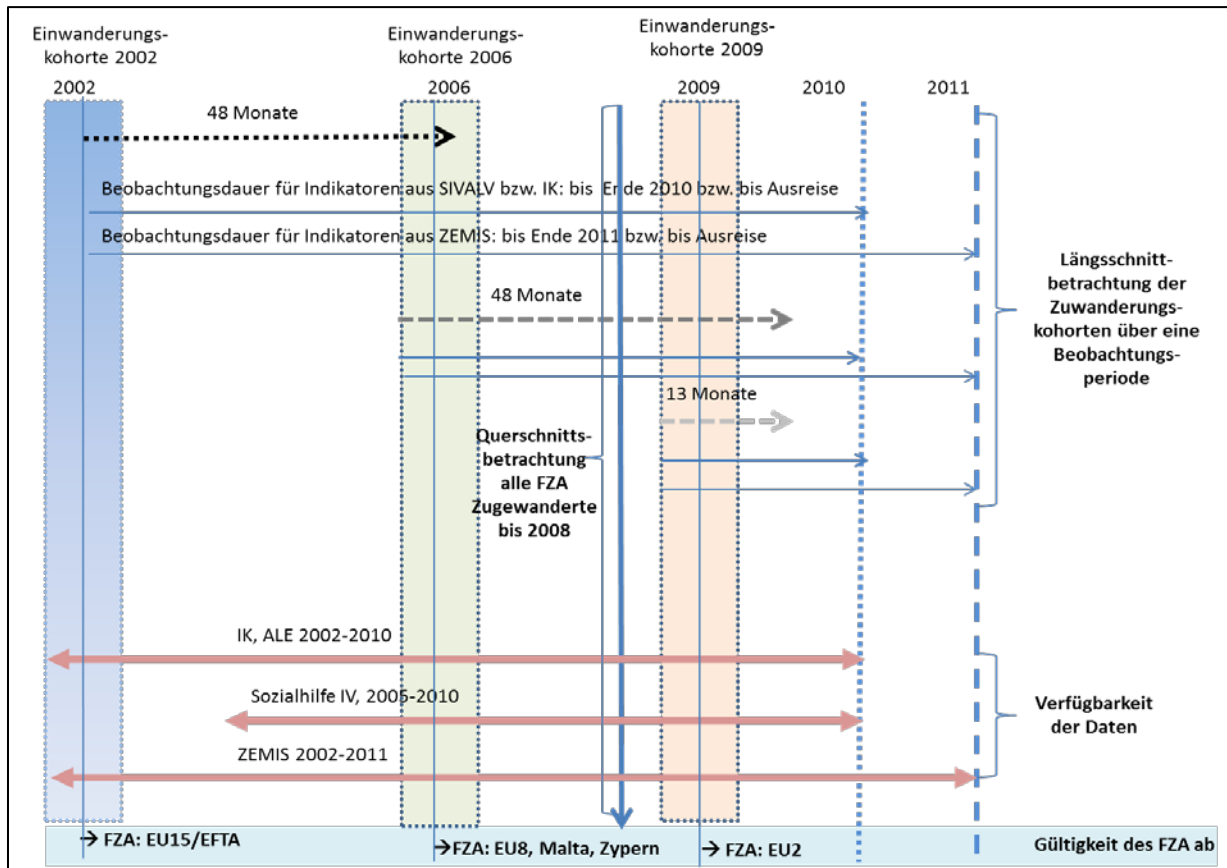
Einwanderungskohorte 2002

Einwanderungskohorte 2006

Einwanderungskohorte 2009

2002

2006

2009

2010

2011

48 Monate

Beobachtungsdauer für Indikatoren aus SIVALV bzw. IK: bis Ende 2010 bzw. bis Ausreise

Beobachtungsdauer für Indikatoren aus ZEMIS: bis Ende 2011 bzw. bis Ausreise

48 Monate

13 Monate

Querschnittsbetrachtung alle FZA Zugewanderte bis 2008

Längsschnittbetrachtung der Zuwanderungskohorten über eine Beobachtungsperiode

IK, ALE 2002-2010

Sozialhilfe IV, 2005-2010

ZEMIS 2002-2011

Verfügbarkeit der Daten

→ FZA: EU15/EFTA

→ FZA: EU8, Malta, Zypern

→ FZA: EU2

Gültigkeit des FZA ab